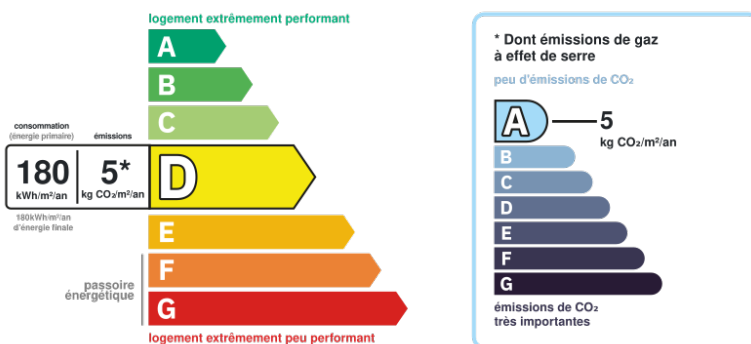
logement extrêmement performant

A
B
C

consommation
(énergie primaire)
émissions

180
kWh/m²/an

5*
kg $CO_2$/m²/an

D

180kWh/m²/an
d'énergie finale

E
F
G

passoire
énergétique

logement extrêmement peu performant

* Dont émissions de gaz à effet de serre

peu d'émissions de $CO_2$

A
5
kg $CO_2$/m²/an
B
C
D
E
F
G

émissions de $CO_2$
très importantes